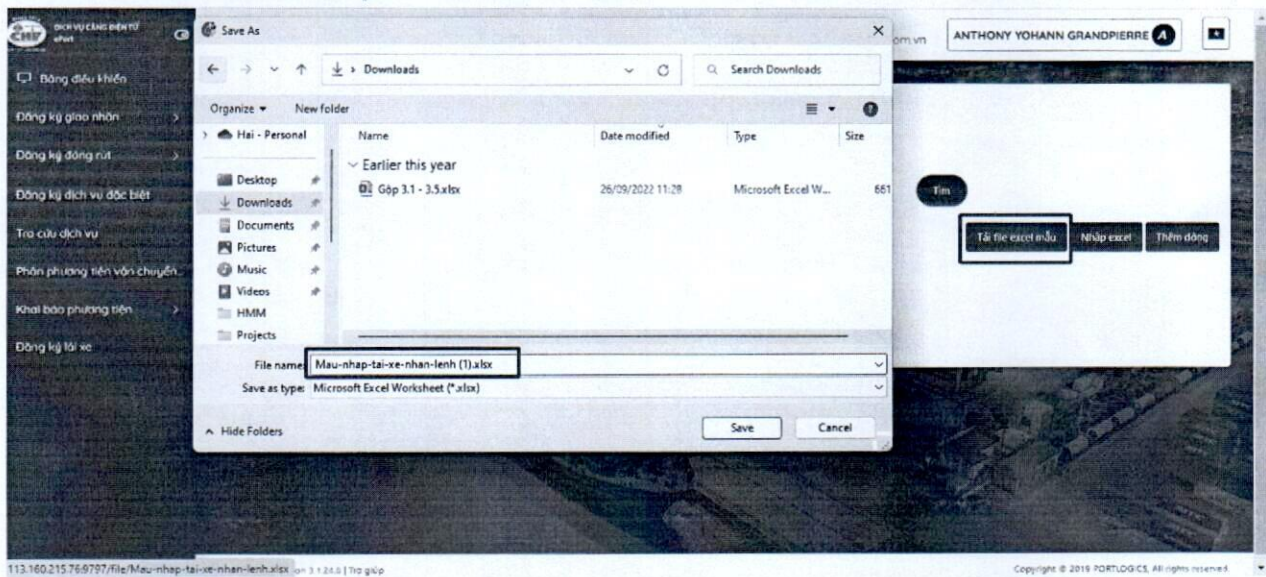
DỊCH VỤ CẢNG ĐIỆN TỬ

Bảng điều khiển

Đăng ký giao nhận

Đăng ký đóng rút

Đăng ký dịch vụ đặc biệt

Tra cứu dịch vụ

Phân phương tiện vận chuyển

Khai báo phương tiện

Đăng ký tài xế

Save As

Downloads

Search Downloads

Organize

New folder

Hai - Personal

Desktop

Downloads

Documents

Pictures

Music

Videos

HMM

Projects

Name

Date modified

Type

Size

Earlier this year

Gộp 3.1 - 3.5.xlsx

26/09/2022 11:28

Microsoft Excel W...

661

File name: Mau-nhap-tai-xe-nhan-lenh (1).xlsx

Save as type: Microsoft Excel Worksheet (*.xlsx)

Hide Folders

Save

Cancel

om.vn

ANTHONY YOHANN GRANDPIERRE

Tìm

Tải file excel mẫu

Nhập excel

Thêm dòng

113.160.215.76:9797/file/Mau-nhap-tai-xe-nhan-lenh.xlsx

Copyright © 2019 PORTLOGICS, All rights reserved.